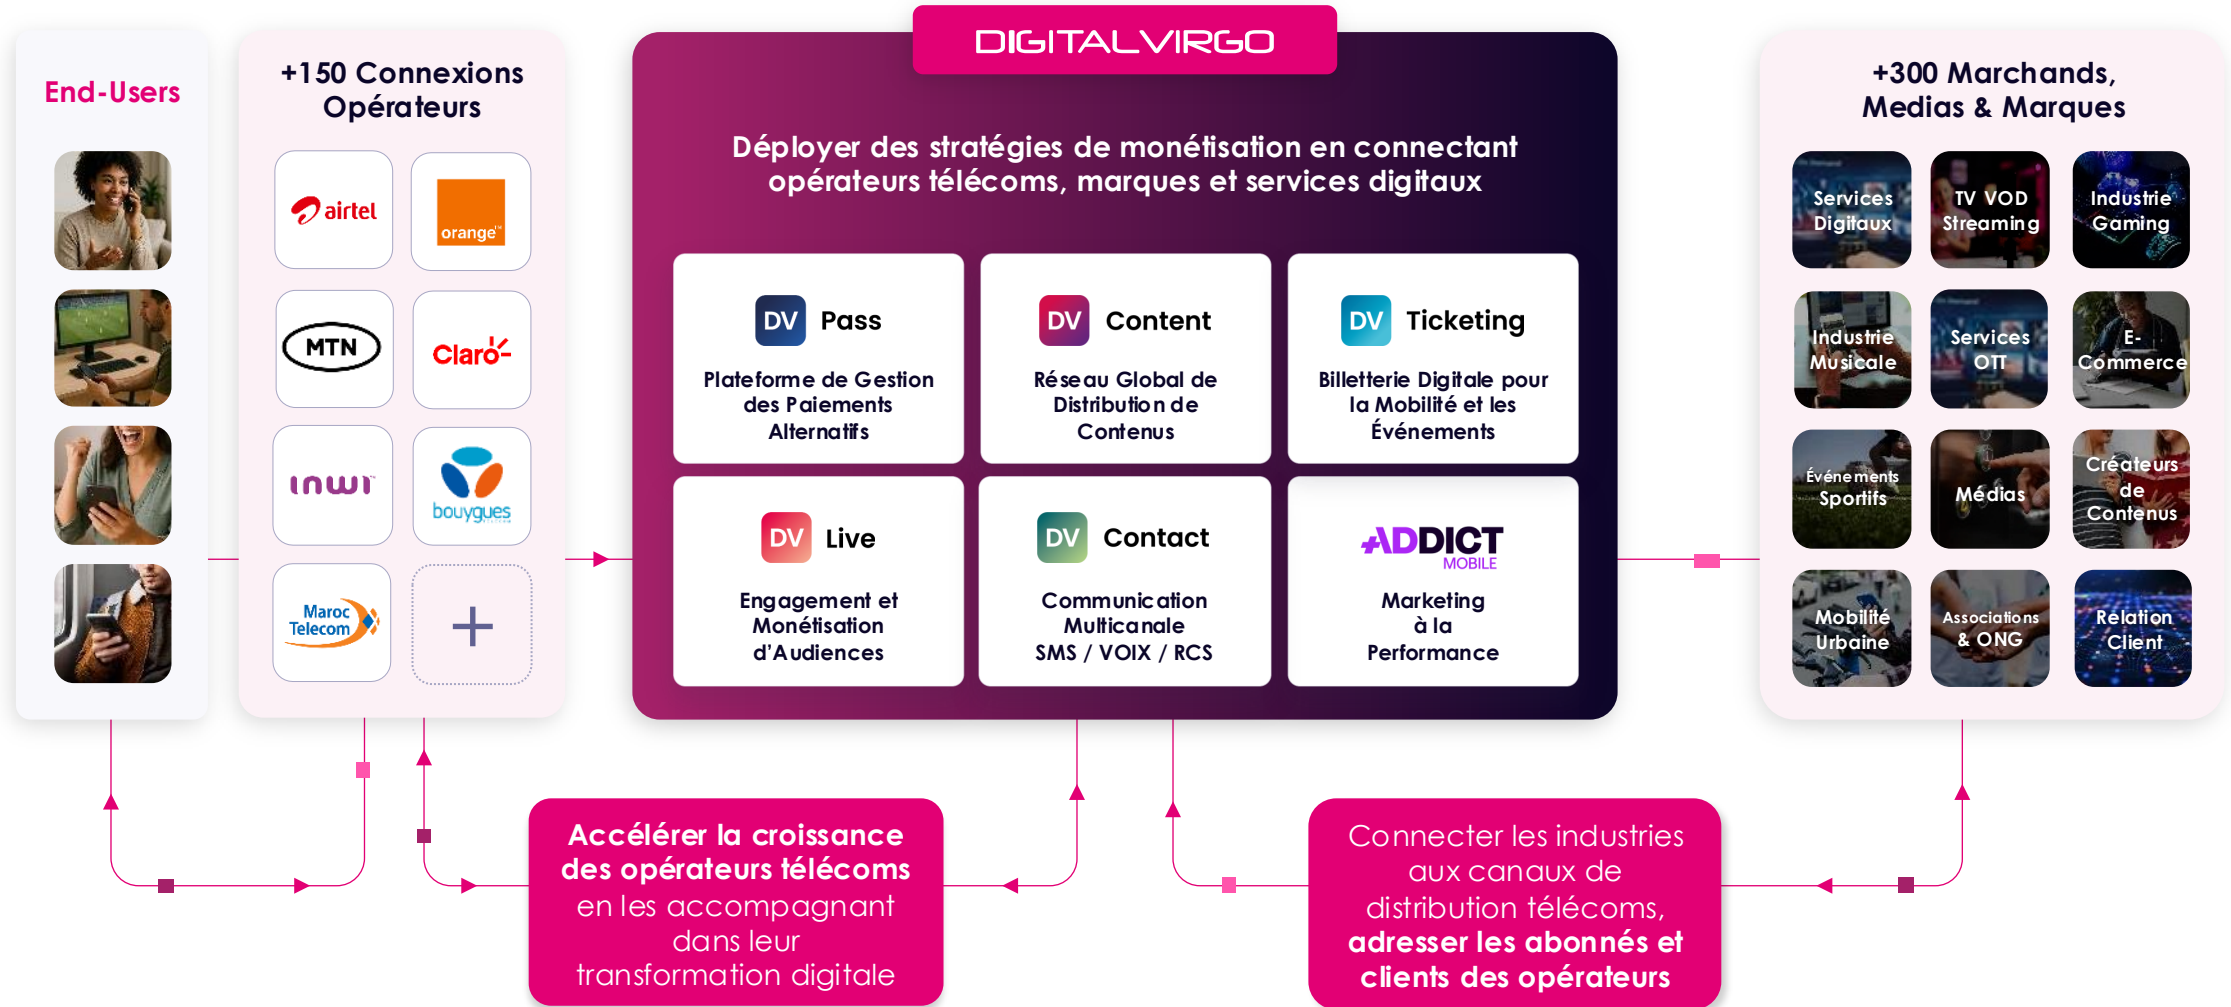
End-Users

+150 Connexions Opérateurs

airtel

orange

MTN

Claro

inwi

bouygues

Maroc Telecom

+

DIGITALVIRGO

Déployer des stratégies de monétisation en connectant opérateurs télécoms, marques et services digitaux

DV Pass
Plateforme de Gestion des Paiements Alternatifs

DV Content
Réseau Global de Distribution de Contenus

DV Ticketing
Billetterie Digitale pour la Mobilité et les Événements

DV Live
Engagement et Monétisation d'Audiences

DV Contact
Communication Multicanale SMS / VOIX / RCS

ADDICT MOBILE
Marketing à la Performance

+300 Marchands, Medias & Marques

Services Digitaux

TV VOD Streaming

Industrie Gaming

Industrie Musicale

Services OTT

E-Commerce

Événements Sportifs

Médias

Créateurs de Contenus

Mobilité Urbaine

Associations & ONG

Relation Client

Accélérer la croissance des opérateurs télécoms en les accompagnant dans leur transformation digitale

Connecter les industries aux canaux de distribution télécoms, adresser les abonnés et clients des opérateurs